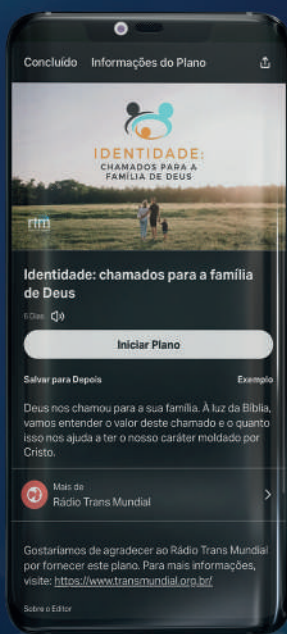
Concluído Informações do Plano

IDENTIDADE:
CHAMADOS PARA A
FAMÍLIA DE DEUS

rtm

Identidade: chamados para a família de Deus

6 Dias

Iniciar Plano

Salvar para Depois

Exemplo

Deus nos chamou para a sua família. À luz da Bíblia, vamos entender o valor deste chamado e o quanto isso nos ajuda a ter o nosso caráter moldado por Cristo.

Mais de
Rádio Trans Mundial

Gostaríamos de agradecer ao Rádio Trans Mundial por fornecer este plano. Para mais informações, visite: https://www.transmundial.org.br/

Sobre o Editor